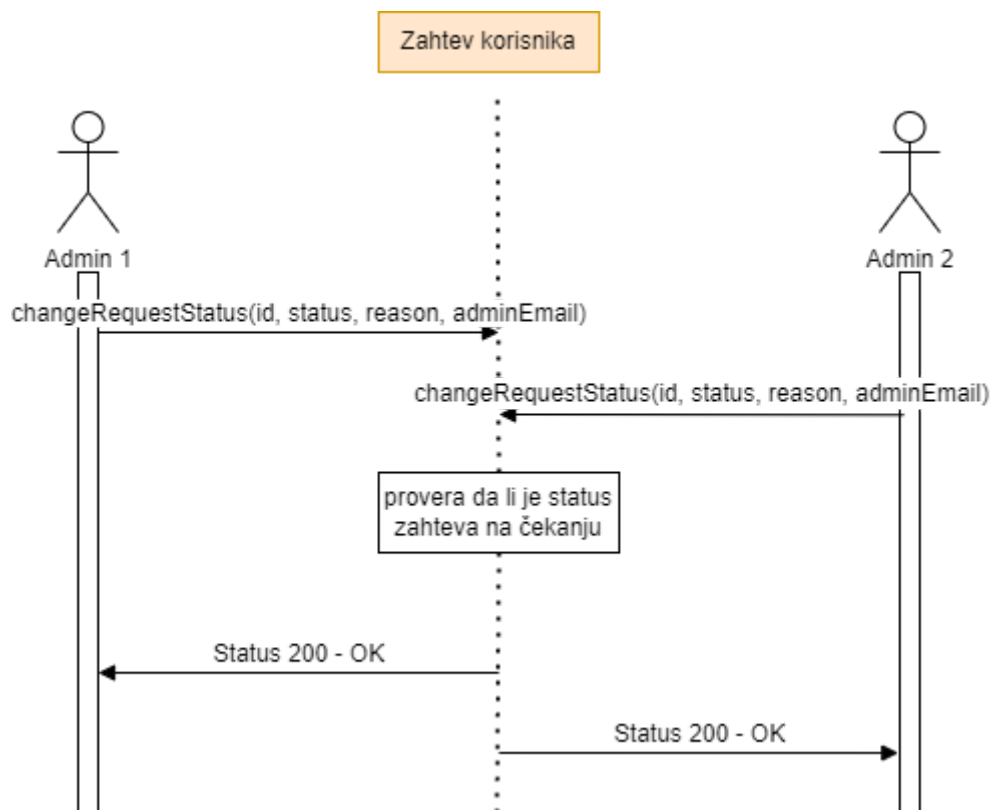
Zahtev korisnika

Admin 1

Admin 2

changeRequestStatus(id, status, reason, adminEmail)

changeRequestStatus(id, status, reason, adminEmail)

provera da li je status zahteva na čekanju

Status 200 - OK

Status 200 - OK